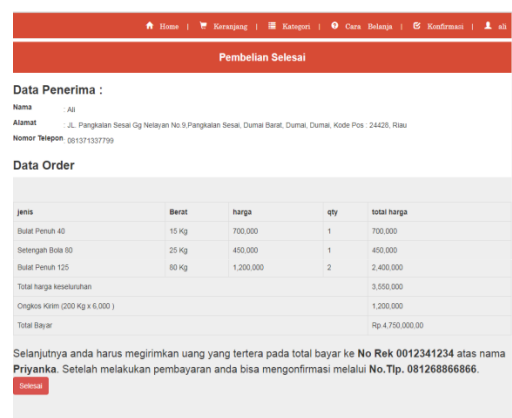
Home | Keranjang | Kategori | Cara Belanja | Konfirmasi | ali

Pembelian Selesai

Data Penerima :

Nama : Ali

Alamat : JL. Pangkalan Sesai Gg Nelayan No.9,Pangkalan Sesai, Dumai Barat, Dumai, Dumai, Kode Pos : 24426, Riau

Nomor Telepon : 081371337799

Data Order

| jenis | Berat | harga | qty | total harga |
|---|---|---|---|---|
| Bulat Penuh 40 | 15 Kg | 700,000 | 1 | 700,000 |
| Setengah Bola 60 | 25 Kg | 450,000 | 1 | 450,000 |
| Bulat Penuh 125 | 80 Kg | 1,200,000 | 2 | 2,400,000 |
| Total harga keseluruhan | | | | 3,550,000 |
| Ongkos Kirim (200 Kg x 6,000 ) | | | | 1,200,000 |
| Total Bayar | | | | Rp.4,750,000.00 |

Selanjutnya anda harus megirimkan uang yang tertera pada total bayar ke No Rek 0012341234 atas nama Priyanka. Setelah melakukan pembayaran anda bisa mengonfirmasi melalui No.Tlp. 081268866866.

Selesai